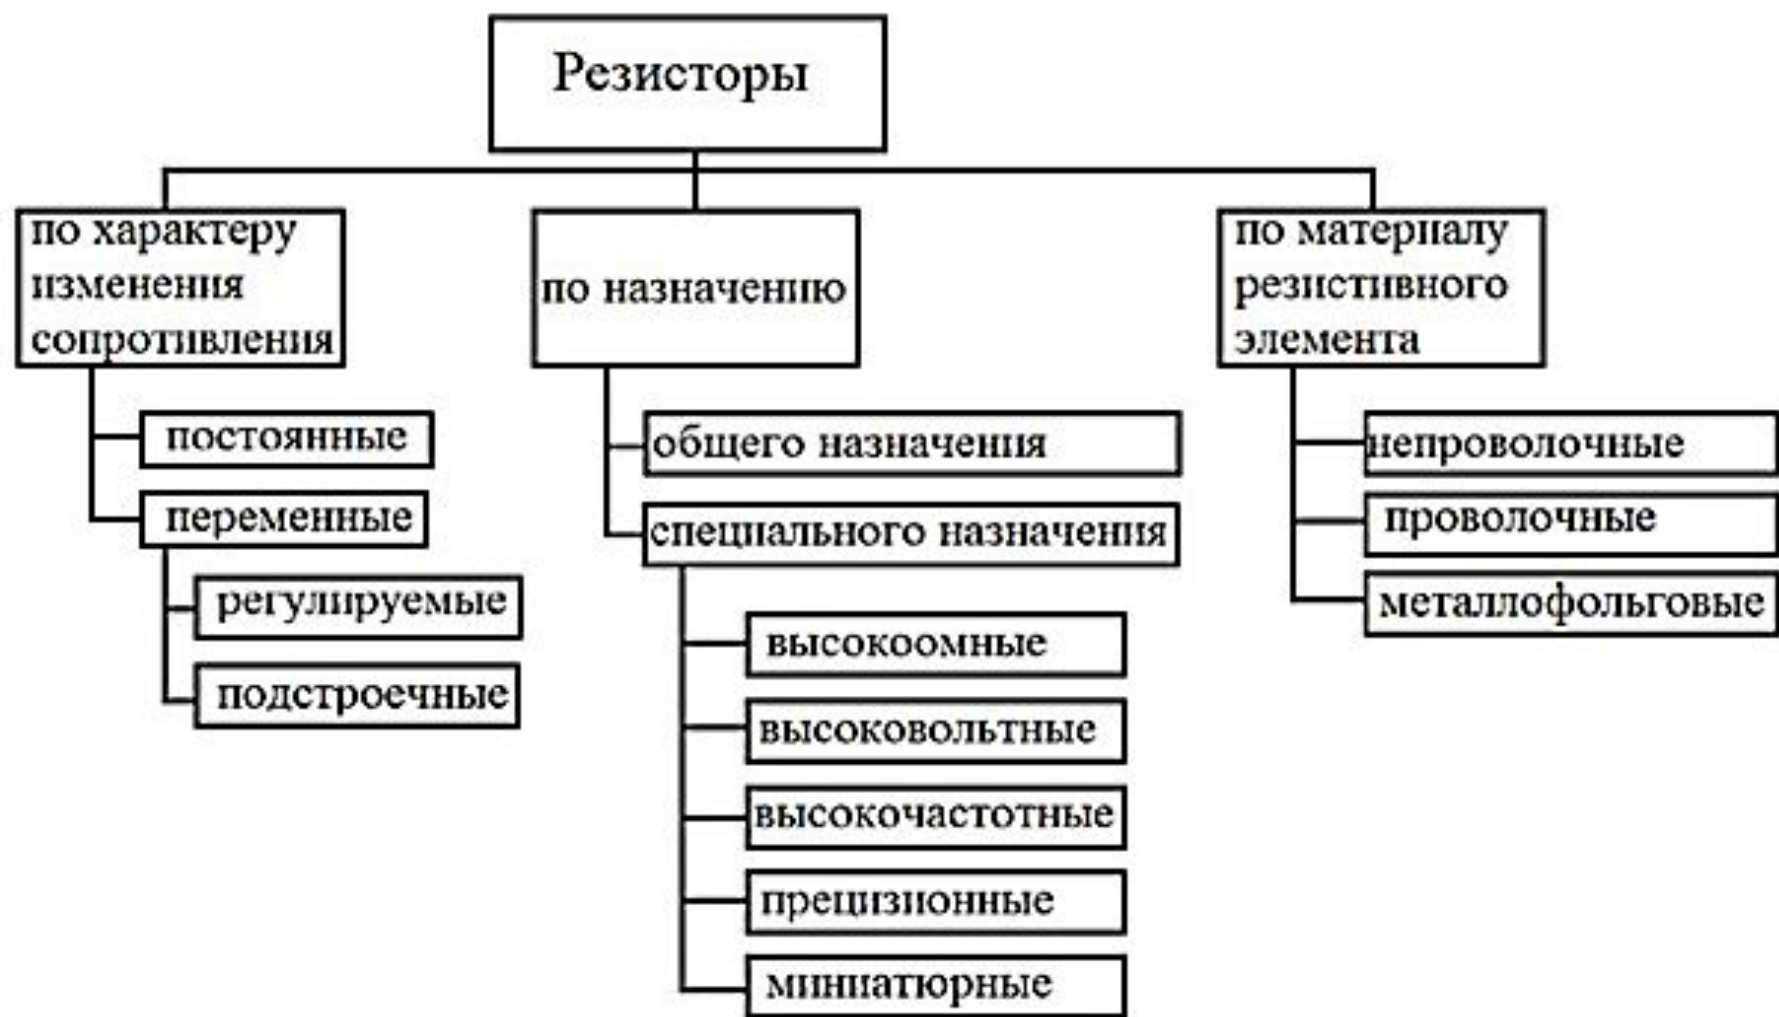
Резисторы

по характеру изменения сопротивления

постоянные

переменные

регулируемые

подстроечные

по назначению

общего назначения

специального назначения

высокоомные

высоковольтные

высокочастотные

прецизионные

миниатюрные

по материалу резистивного элемента

непроволочные

проволочные

металлофольговые